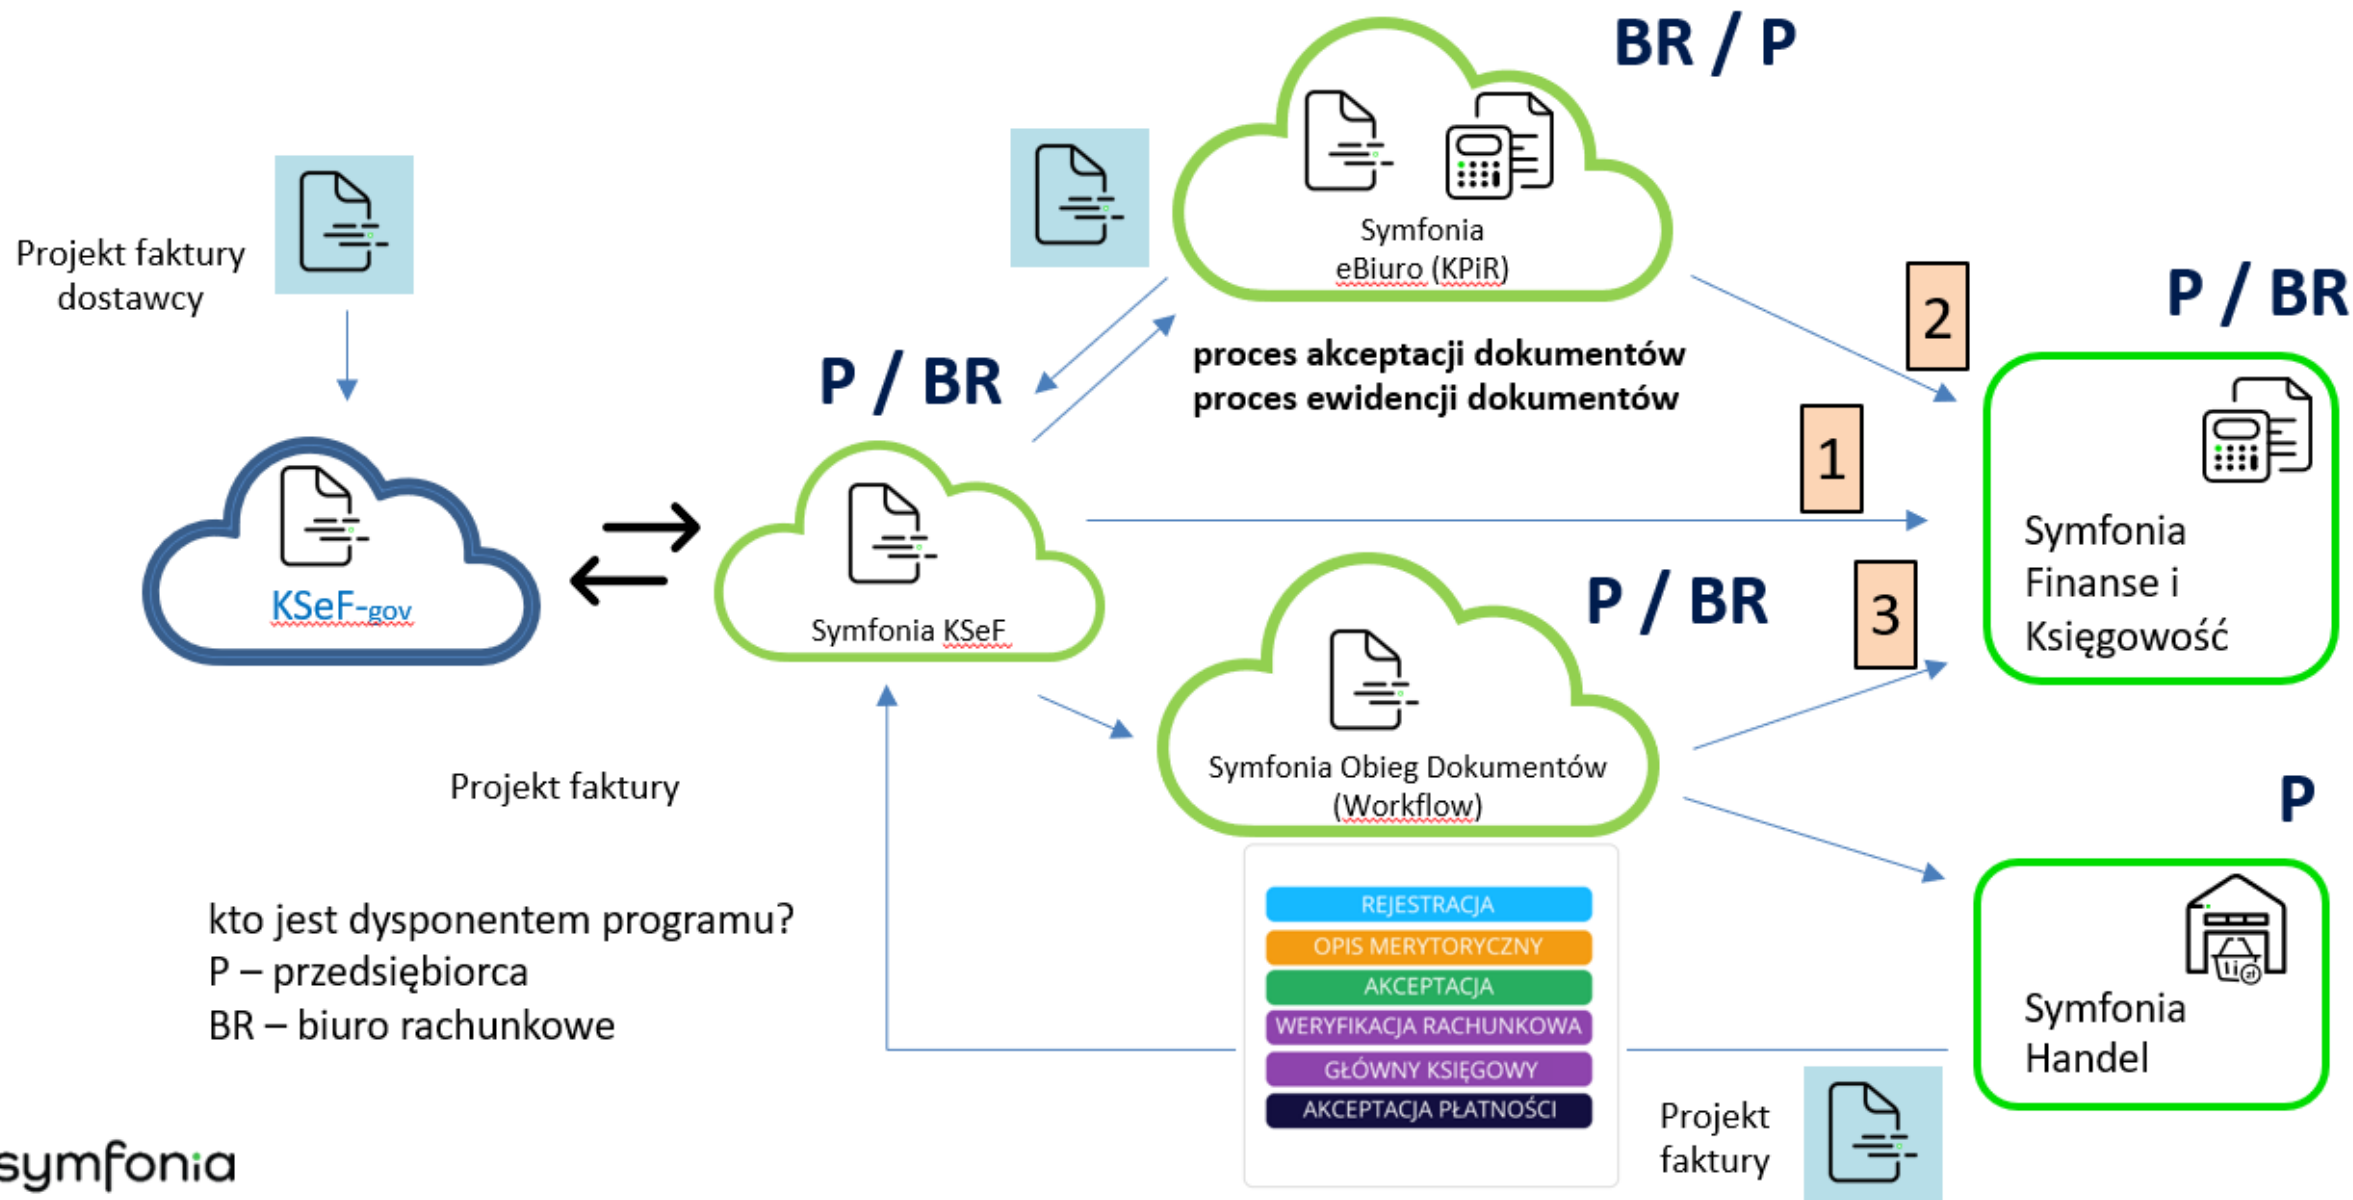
BR / P

Symfonia eBiuro (KPiR)

Projekt faktury dostawcy

P / BR

proces akceptacji dokumentów
proces ewidencji dokumentów

2

P / BR

1

KSeF-gov

Symfonia KSeF

P / BR

3

Symfonia Finanse i Księgowość

Symfonia Obieg Dokumentów (Workflow)

Projekt faktury

P

REJESTRACJA
OPIS MERYTORYCZNY
AKCEPTACJA
WERYFIKACJA RACHUNKOWA
GŁÓWNY KSIĘGOWY
AKCEPTACJA PŁATNOŚCI

Symfonia Handel

kto jest dysponentem programu?
P – przedsiębiorca
BR – biuro rachunkowe

Projekt faktury

symfonia